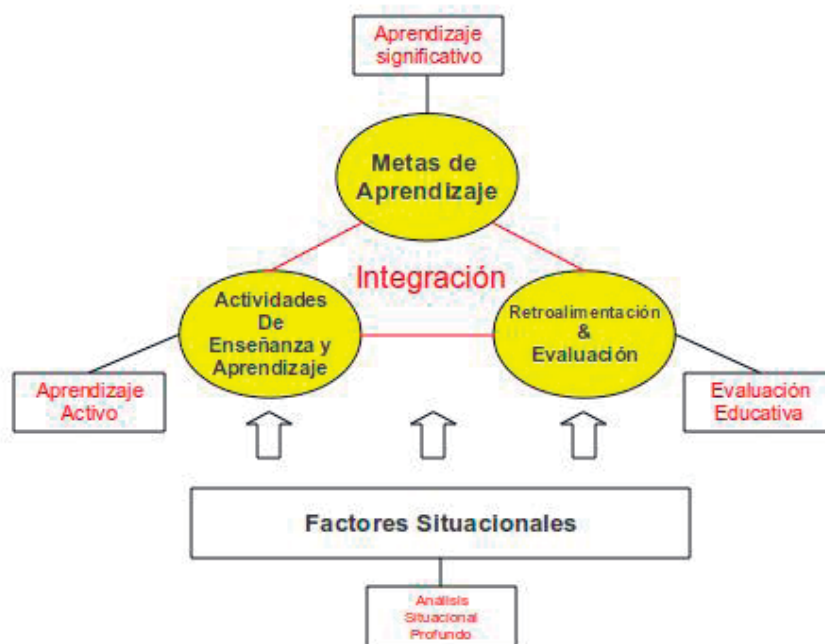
Aprendizaje significativo

Metas de Aprendizaje

Integración

Actividades De Enseñanza y Aprendizaje

Retroalimentación & Evaluación

Aprendizaje Activo

Evaluación Educativa

Factores Situacionales

Análisis Situacional Profundo